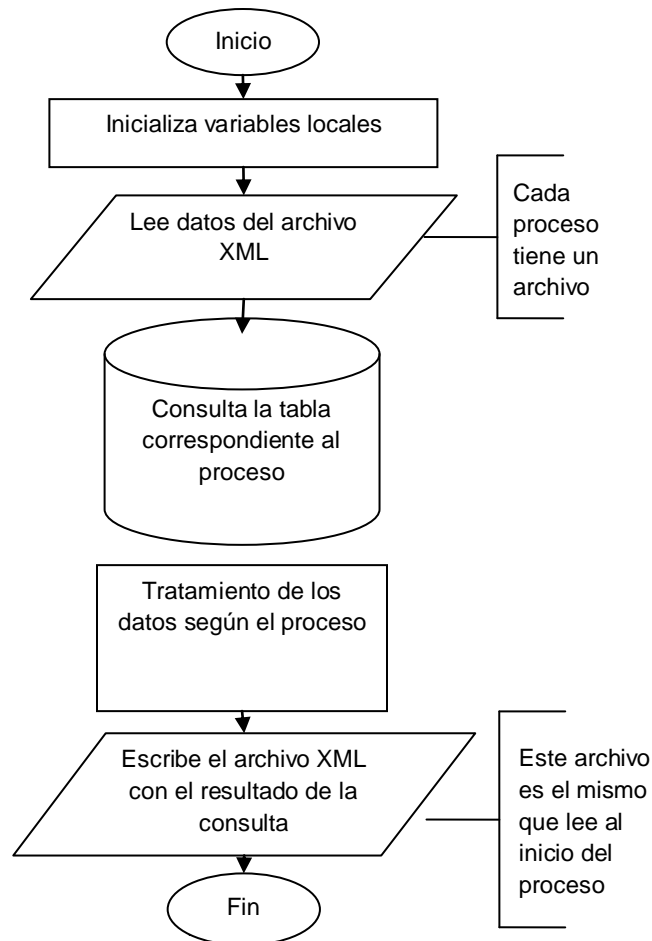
Inicio

Inicializa variables locales

Lee datos del archivo XML

Cada proceso tiene un archivo

Consulta la tabla correspondiente al proceso

Tratamiento de los datos según el proceso

Escribe el archivo XML con el resultado de la consulta

Este archivo es el mismo que lee al inicio del proceso

Fin